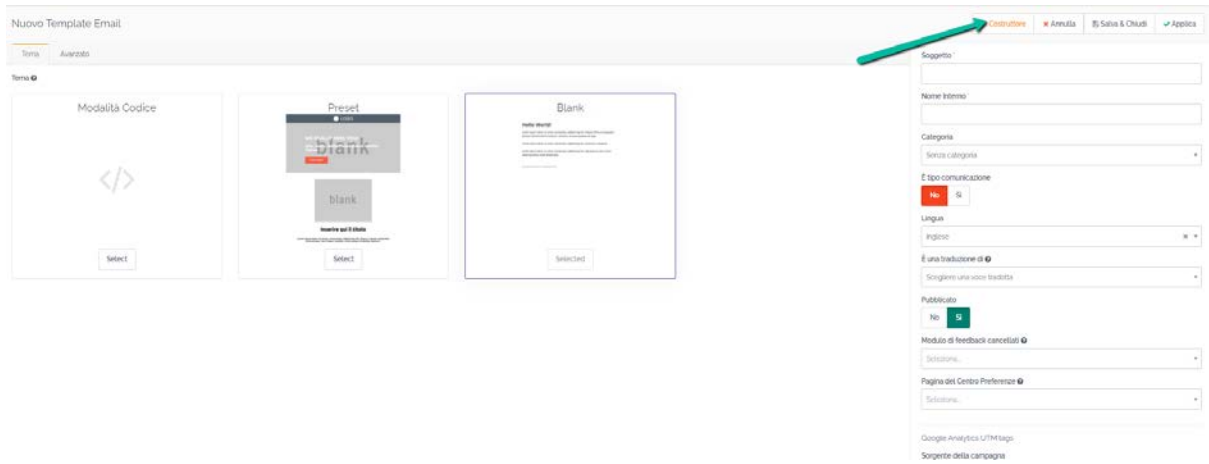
Nuovo Template Email

Costruttore | ✖ Annulla | Salva & Chiudi | ✔ Applica

Tema | Avanzato

Tema

Modalità Codice

</>

Select

Preset

blank

blank

Inserire qui il titolo

Select

Blank

Hello World!

Selected

Soggetto *

Nome Interno *

Categoria

Senza categoria

È tipo comunicazione

No | Sì

Lingua

Inglese

È una traduzione di

Scegliere una voce tradotta

Pubblicato

No | Sì

Modulo di feedback cancellati

Seleziona...

Pagina del Centro Preferenze

Seleziona...

Google Analytics UTM tags

Sorgente della campagna